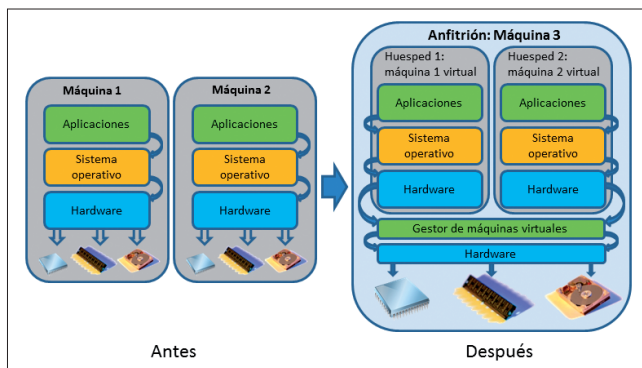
Máquina 1

Aplicaciones

Sistema operativo

Hardware

Máquina 2

Aplicaciones

Sistema operativo

Hardware

Anfitrión: Máquina 3

Huesped 1: máquina 1 virtual

Aplicaciones

Sistema operativo

Hardware

Huesped 2: máquina 2 virtual

Aplicaciones

Sistema operativo

Hardware

Gestor de máquinas virtuales

Hardware

Antes

Después